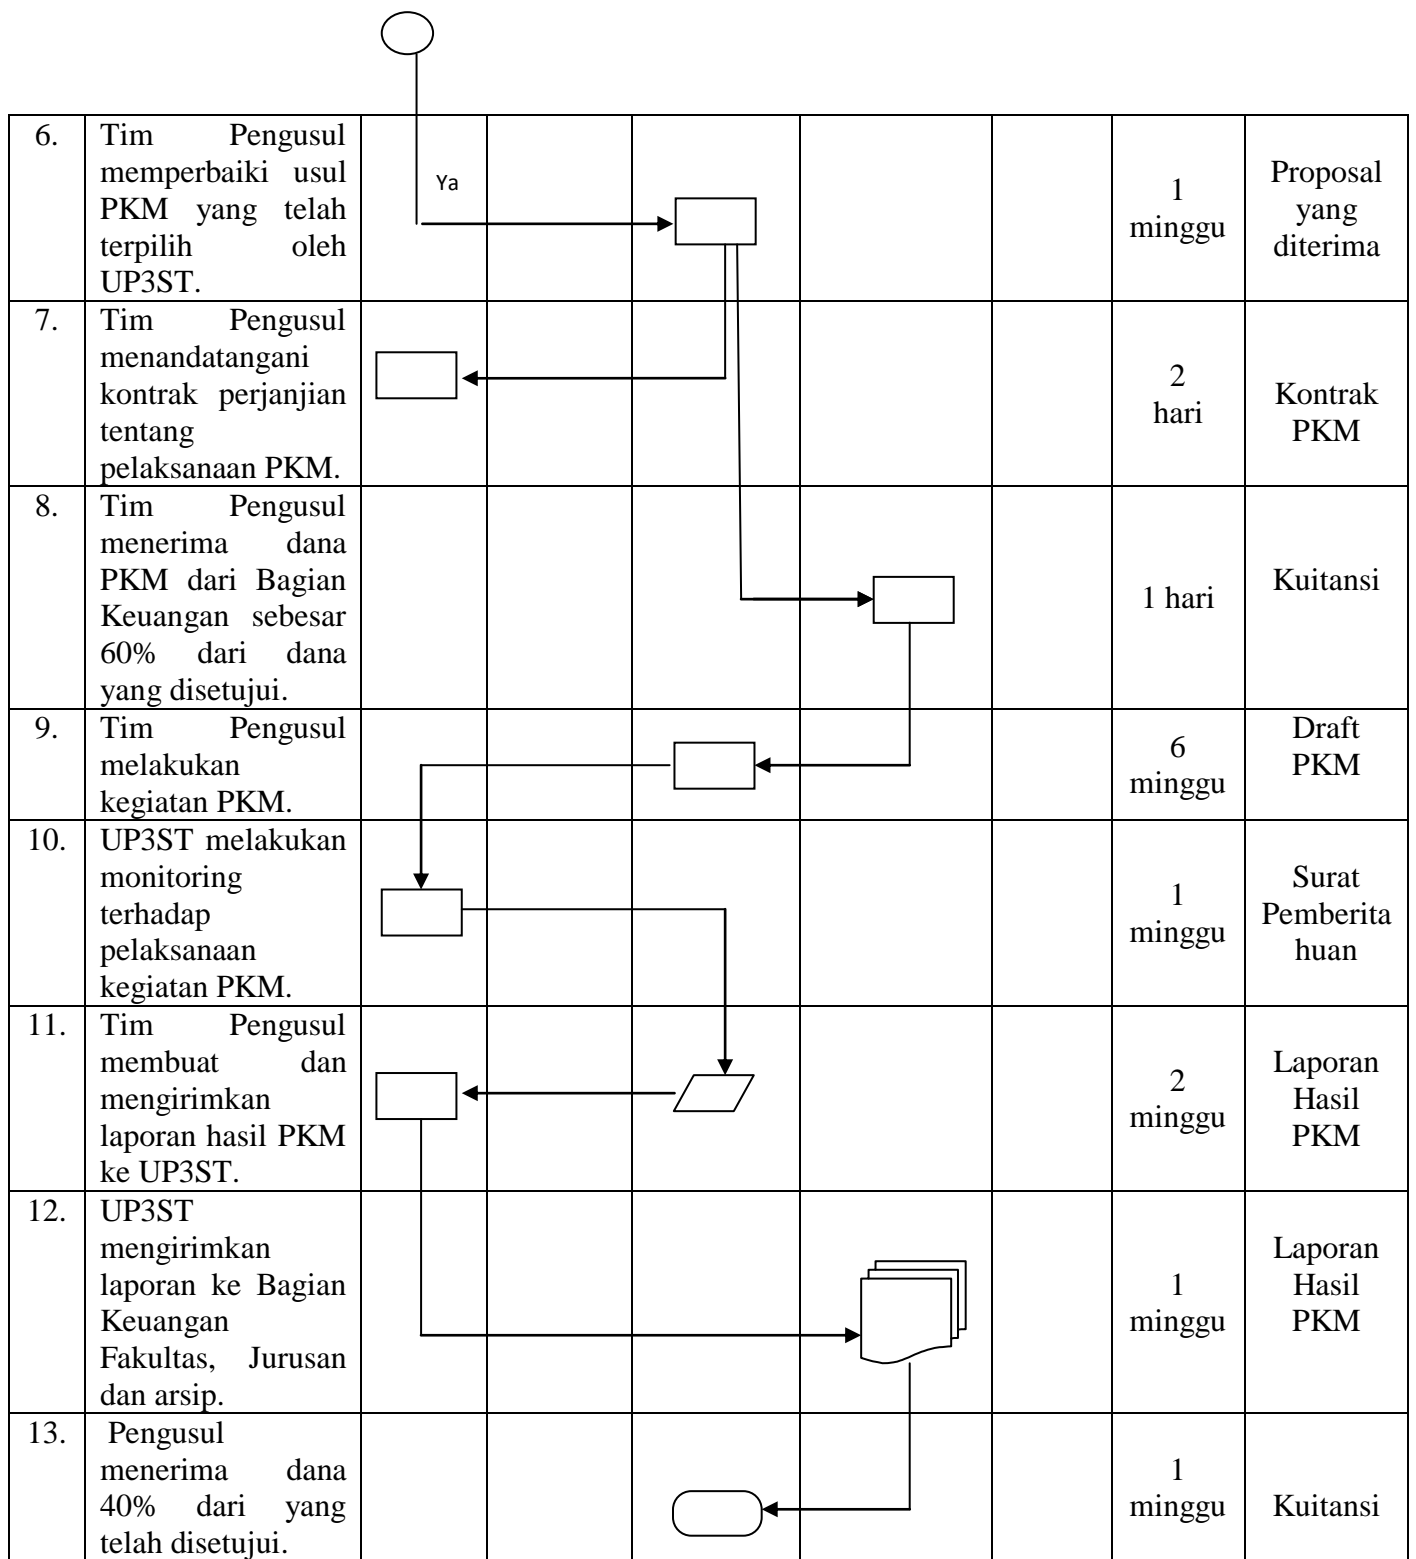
| 6. | Tim Pengusul memperbaiki usul PKM yang telah terpilih oleh UP3ST. | Ya | | | | | | 1 minggu | Proposal yang diterima |
|---|---|---|---|---|---|---|---|---|---|
| 7. | Tim Pengusul menandatangani kontrak perjanjian tentang pelaksanaan PKM. | | | | | | | 2 hari | Kontrak PKM |
| 8. | Tim Pengusul menerima dana PKM dari Bagian Keuangan sebesar 60% dari dana yang disetujui. | | | | | | | 1 hari | Kuitansi |
| 9. | Tim Pengusul melakukan kegiatan PKM. | | | | | | | 6 minggu | Draft PKM |
| 10. | UP3ST melakukan monitoring terhadap pelaksanaan kegiatan PKM. | | | | | | | 1 minggu | Surat Pemberitahuan |
| 11. | Tim Pengusul membuat dan mengirimkan laporan hasil PKM ke UP3ST. | | | | | | | 2 minggu | Laporan Hasil PKM |
| 12. | UP3ST mengirimkan laporan ke Bagian Keuangan Fakultas, Jurusan dan arsip. | | | | | | | 1 minggu | Laporan Hasil PKM |
| 13. | Pengusul menerima dana 40% dari yang telah disetujui. | | | | | | | 1 minggu | Kuitansi |